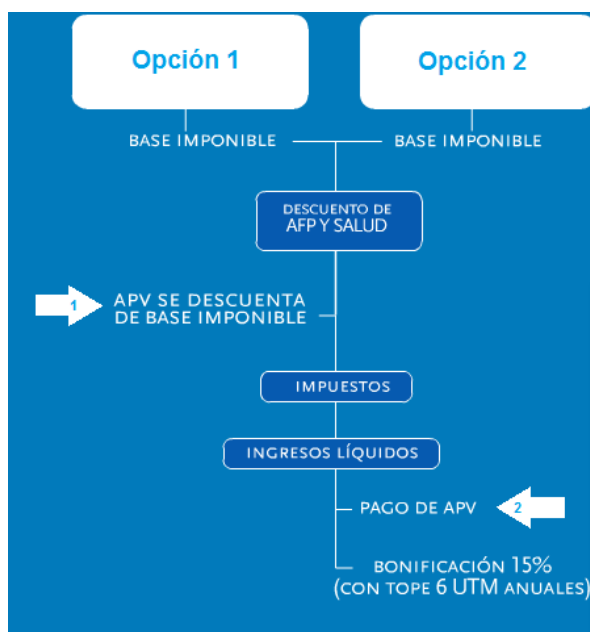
Opción 1

Opción 2

BASE IMPONIBLE

BASE IMPONIBLE

DESCUENTO DE AFP Y SALUD

1

APV SE DESCUENTA DE BASE IMPONIBLE

IMPUESTOS

INGRESOS LÍQUIDOS

PAGO DE APV

2

BONIFICACIÓN 15% (CON TOPE 6 UTM ANUALES)